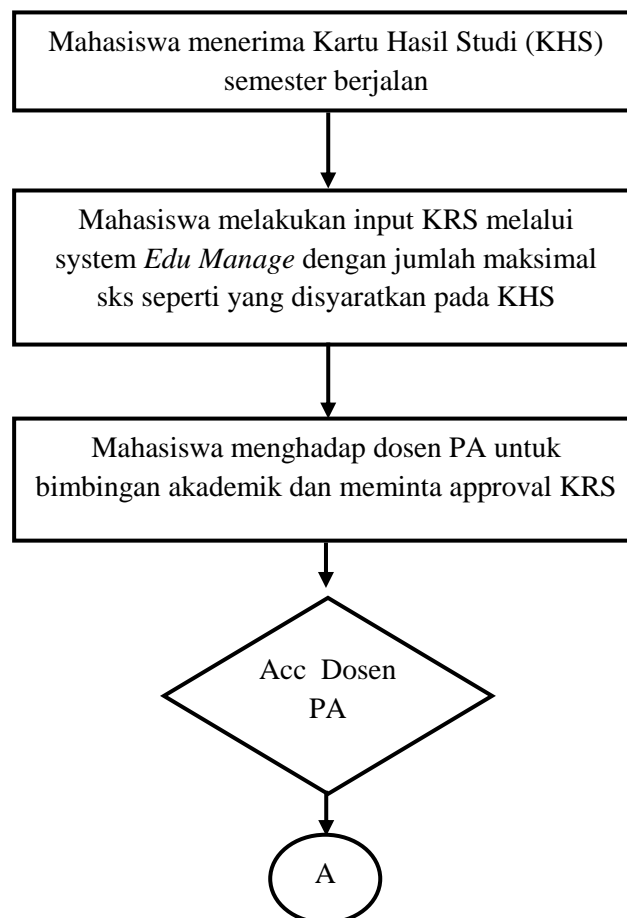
Mahasiswa menerima Kartu Hasil Studi (KHS) semester berjalan

Mahasiswa melakukan input KRS melalui system *Edu Manage* dengan jumlah maksimal sks seperti yang disyaratkan pada KHS

Mahasiswa menghadap dosen PA untuk bimbingan akademik dan meminta approval KRS

Acc Dosen PA

A